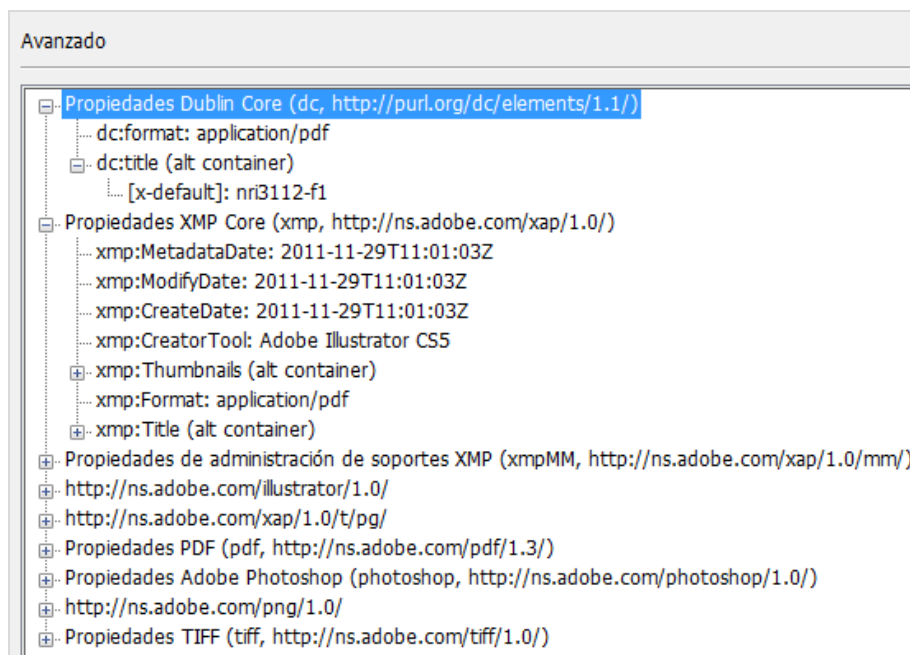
Avanzado

Propiedades Dublin Core (dc, http://purl.org/dc/elements/1.1/)
dc:format: application/pdf
dc:title (alt container)
[x-default]: nri3112-f1
Propiedades XMP Core (xmp, http://ns.adobe.com/xap/1.0/)
xmp:MetadataDate: 2011-11-29T11:01:03Z
xmp:ModifyDate: 2011-11-29T11:01:03Z
xmp:CreateDate: 2011-11-29T11:01:03Z
xmp:CreatorTool: Adobe Illustrator CS5
xmp:Thumbnails (alt container)
xmp:Format: application/pdf
xmp:Title (alt container)
Propiedades de administración de soportes XMP (xmpMM, http://ns.adobe.com/xap/1.0/mm/)
http://ns.adobe.com/illustrator/1.0/
http://ns.adobe.com/xap/1.0/t/pg/
Propiedades PDF (pdf, http://ns.adobe.com/pdf/1.3/)
Propiedades Adobe Photoshop (photoshop, http://ns.adobe.com/photoshop/1.0/)
http://ns.adobe.com/png/1.0/
Propiedades TIFF (tiff, http://ns.adobe.com/tiff/1.0/)